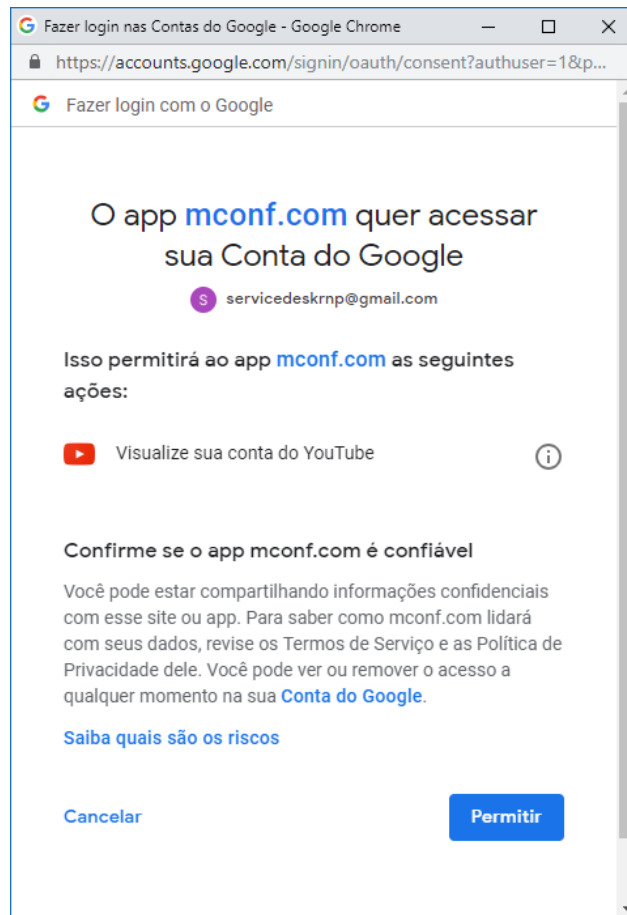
Fazer login nas Contas do Google - Google Chrome

https://accounts.google.com/signin/oauth/consent?authuser=1&p...

Fazer login com o Google

O app mconf.com quer acessar sua Conta do Google

S servicedeskrnp@gmail.com

Isso permitirá ao app mconf.com as seguintes ações:

Visualize sua conta do YouTube

Confirme se o app mconf.com é confiável

Você pode estar compartilhando informações confidenciais com esse site ou app. Para saber como mconf.com lidará com seus dados, revise os Termos de Serviço e as Política de Privacidade dele. Você pode ver ou remover o acesso a qualquer momento na sua Conta do Google.

Saiba quais são os riscos

Cancelar

Permitir